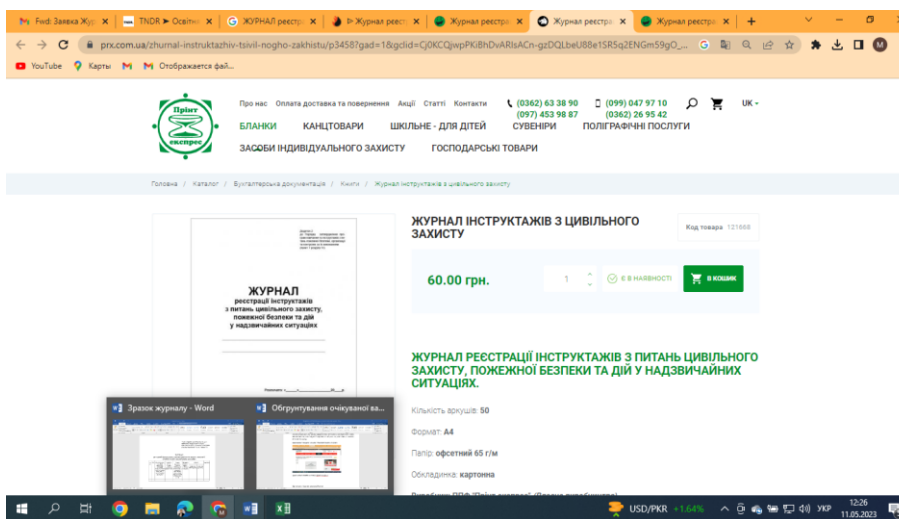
Fwd: Заявка Жур | TNDR ► Освітн | ЖУРНАЛ реєстр | ▷ Журнал реєст | Журнал реєстра | Журнал реєстра | Журнал реєстра | +

prx.com.ua/zhurnal-instruktazhiv-tsivil-nogho-zakhistu/p3458?gad=1&gclid=Cj0KCQjwpPKiBhDvARIsACn-gzDQLbeU88e1SR5q2ENGm59gO_...

YouTube | Карты | M | Отображается фай...

Прінт експрес

Про нас | Оплата доставка та повернення | Акції | Статті | Контакти

(0362) 63 38 90
(097) 453 98 87

(099) 047 97 10
(0362) 26 95 42

UK

БЛАНКИ | КАНЦТОВАРИ | ШКІЛЬНЕ - ДЛЯ ДІТЕЙ | СУВЕНІРИ | ПОЛІГРАФІЧНІ ПОСЛУГИ

ЗАСОБИ ІНДИВІДУАЛЬНОГО ЗАХИСТУ | ГОСПОДАРСЬКІ ТОВАРИ

Головна / Каталог / Бухгалтерська документація / Книги / Журнал інструктажів з цивільного захисту

ЖУРНАЛ
реєстрації інструктажів
з питань цивільного захисту,
пожежної безпеки та дій
у надзвичайних ситуаціях

ЖУРНАЛ ІНСТРУКТАЖІВ З ЦИВІЛЬНОГО ЗАХИСТУ

Код товара 121668

60.00 грн.

1

Є В НАЯВНОСТІ

В КОШИК

ЖУРНАЛ РЕЄСТРАЦІЇ ІНСТРУКТАЖІВ З ПИТАНЬ ЦИВІЛЬНОГО ЗАХИСТУ, ПОЖЕЖНОЇ БЕЗПЕКИ ТА ДІЙ У НАДЗВИЧАЙНИХ СИТУАЦІЯХ.

Кількість аркушів: 50

Формат: А4

Папір: офсетний 65 г/м

Обкладинка: картонна

Зразок журналу - Word

Обгрунтування очікуваної ва...

USD/PKR +1.64%

УКР

12:26
11.05.2023